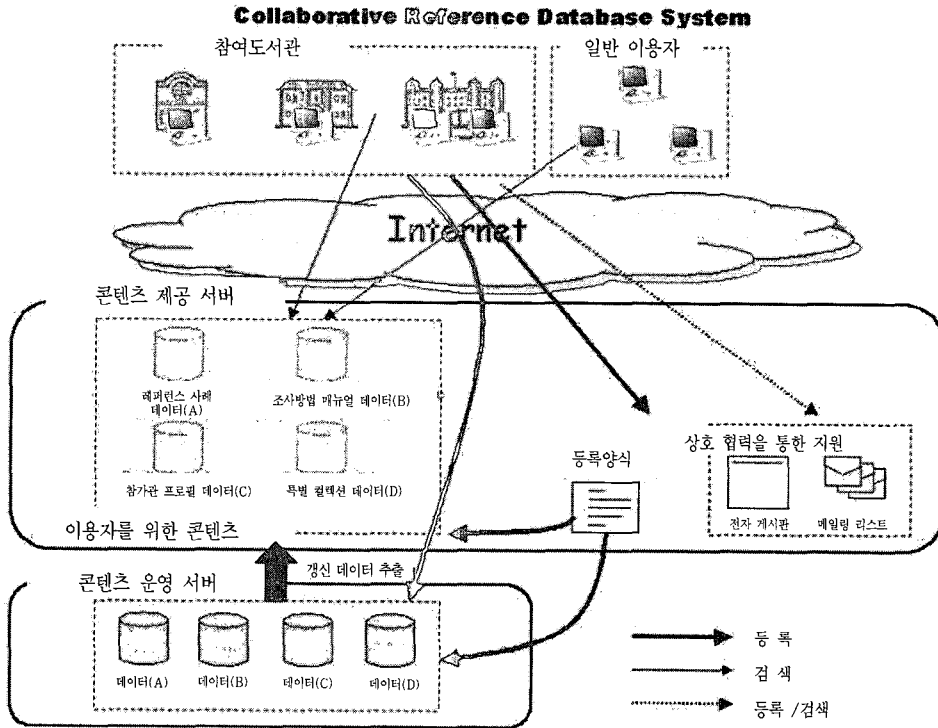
Collaborative Reference Database System

참여도서관

일반 이용자

Internet

콘텐츠 제공 서버

레퍼런스 사례 데이터(A)

조사방법 매뉴얼 데이터(B)

참가관 프로필 데이터(C)

특별 컬렉션 데이터(D)

등록양식

상호 협력을 통한 지원

전자 게시판

메일링 리스트

이용자를 위한 콘텐츠

갱신 데이터 추출

콘텐츠 운영 서버

데이터(A)

데이터(B)

데이터(C)

데이터(D)

등 록

검 색

등록 /검색